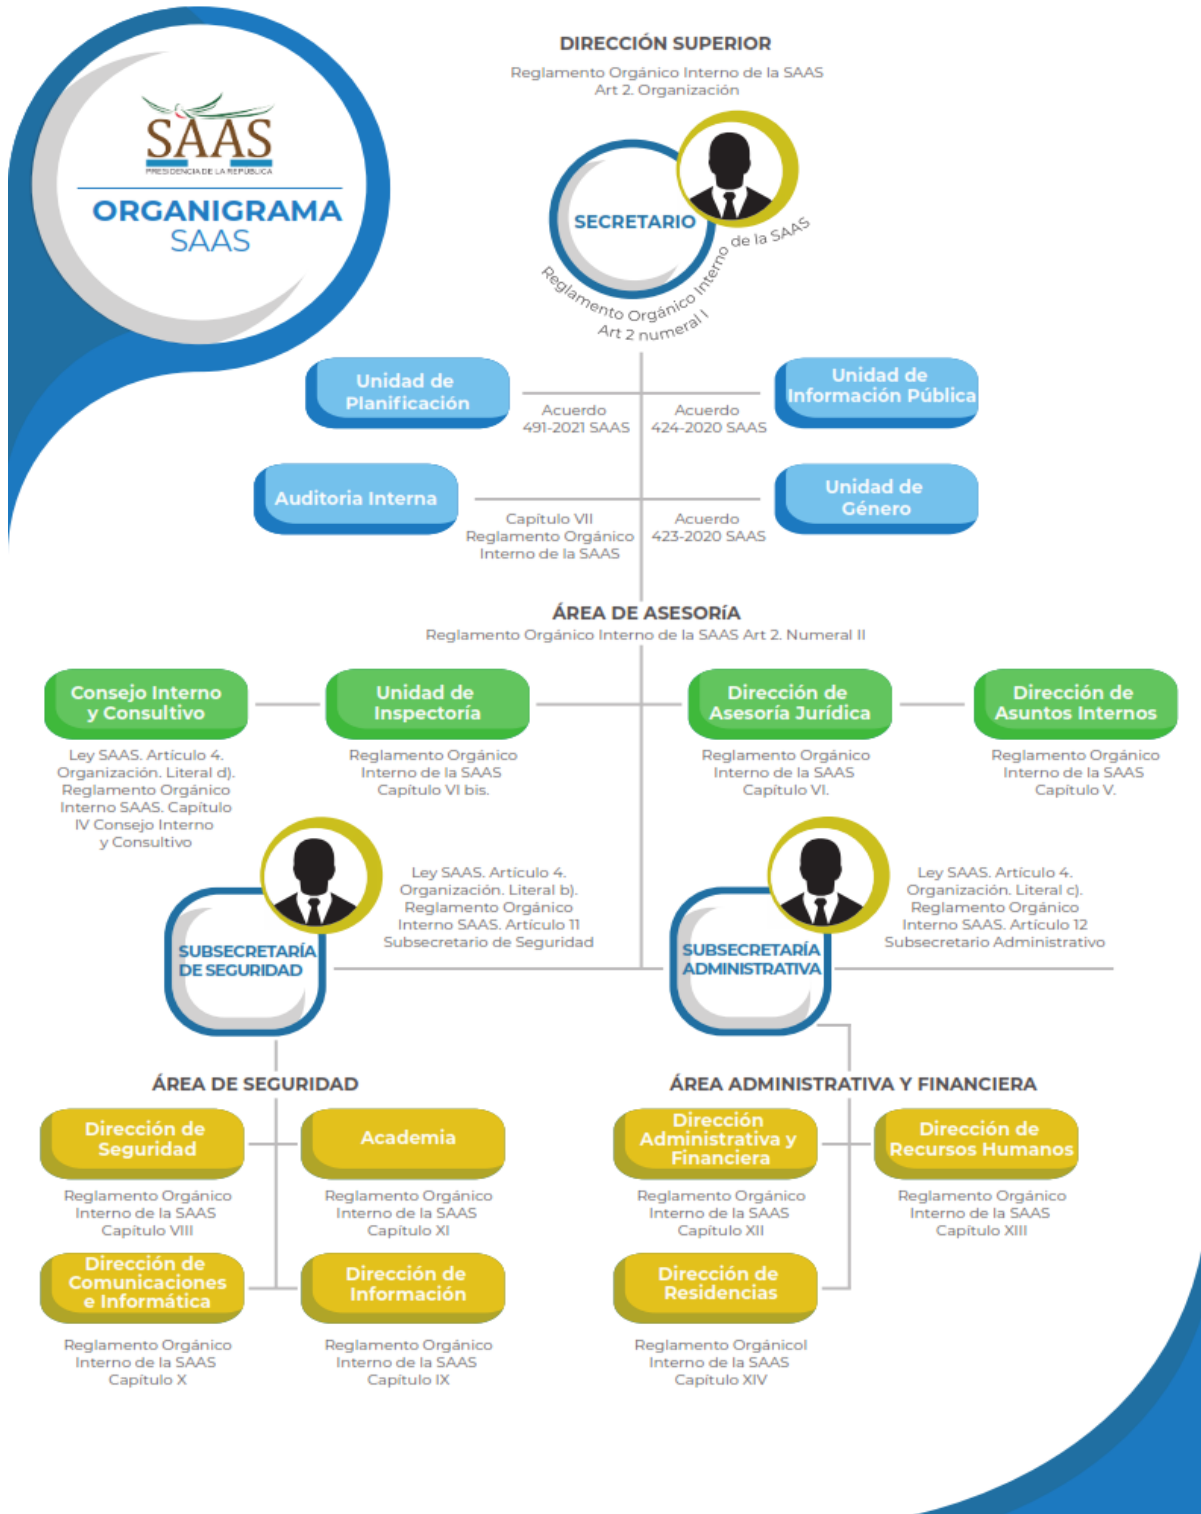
SAAS
PRESIDENCIA DE LA REPÚBLICA

ORGANIGRAMA
SAAS

DIRECCIÓN SUPERIOR
Reglamento Orgánico Interno de la SAAS
Art 2. Organización

SECRETARIO
Reglamento Orgánico Interno de la SAAS
Art 2 numeral I

Unidad de Planificación
Acuerdo 491-2021 SAAS

Unidad de Información Pública
Acuerdo 424-2020 SAAS

Auditoria Interna
Capítulo VII Reglamento Orgánico Interno de la SAAS

Unidad de Género
Acuerdo 423-2020 SAAS

ÁREA DE ASESORÍA
Reglamento Orgánico Interno de la SAAS Art 2. Numeral II

Consejo Interno y Consultivo
Ley SAAS. Artículo 4. Organización. Literal d). Reglamento Orgánico Interno SAAS. Capítulo IV Consejo Interno y Consultivo

Unidad de Inspectoría
Reglamento Orgánico Interno de la SAAS Capítulo VI bis.

Dirección de Asesoría Jurídica
Reglamento Orgánico Interno de la SAAS Capítulo VI.

Dirección de Asuntos Internos
Reglamento Orgánico Interno de la SAAS Capítulo V.

SUBSECRETARÍA DE SEGURIDAD
Ley SAAS. Artículo 4. Organización. Literal b). Reglamento Orgánico Interno SAAS. Artículo 11 Subsecretario de Seguridad

SUBSECRETARÍA ADMINISTRATIVA
Ley SAAS. Artículo 4. Organización. Literal c). Reglamento Orgánico Interno SAAS. Artículo 12 Subsecretario Administrativo

ÁREA DE SEGURIDAD

Dirección de Seguridad
Reglamento Orgánico Interno de la SAAS Capítulo VIII

Academia
Reglamento Orgánico Interno de la SAAS Capítulo XI

Dirección de Comunicaciones e Informática
Reglamento Orgánico Interno de la SAAS Capítulo X

Dirección de Información
Reglamento Orgánico Interno de la SAAS Capítulo IX

ÁREA ADMINISTRATIVA Y FINANCIERA

Dirección Administrativa y Financiera
Reglamento Orgánico Interno de la SAAS Capítulo XII

Dirección de Recursos Humanos
Reglamento Orgánico Interno de la SAAS Capítulo XIII

Dirección de Residencias
Reglamento Orgánicol Interno de la SAAS Capítulo XIV